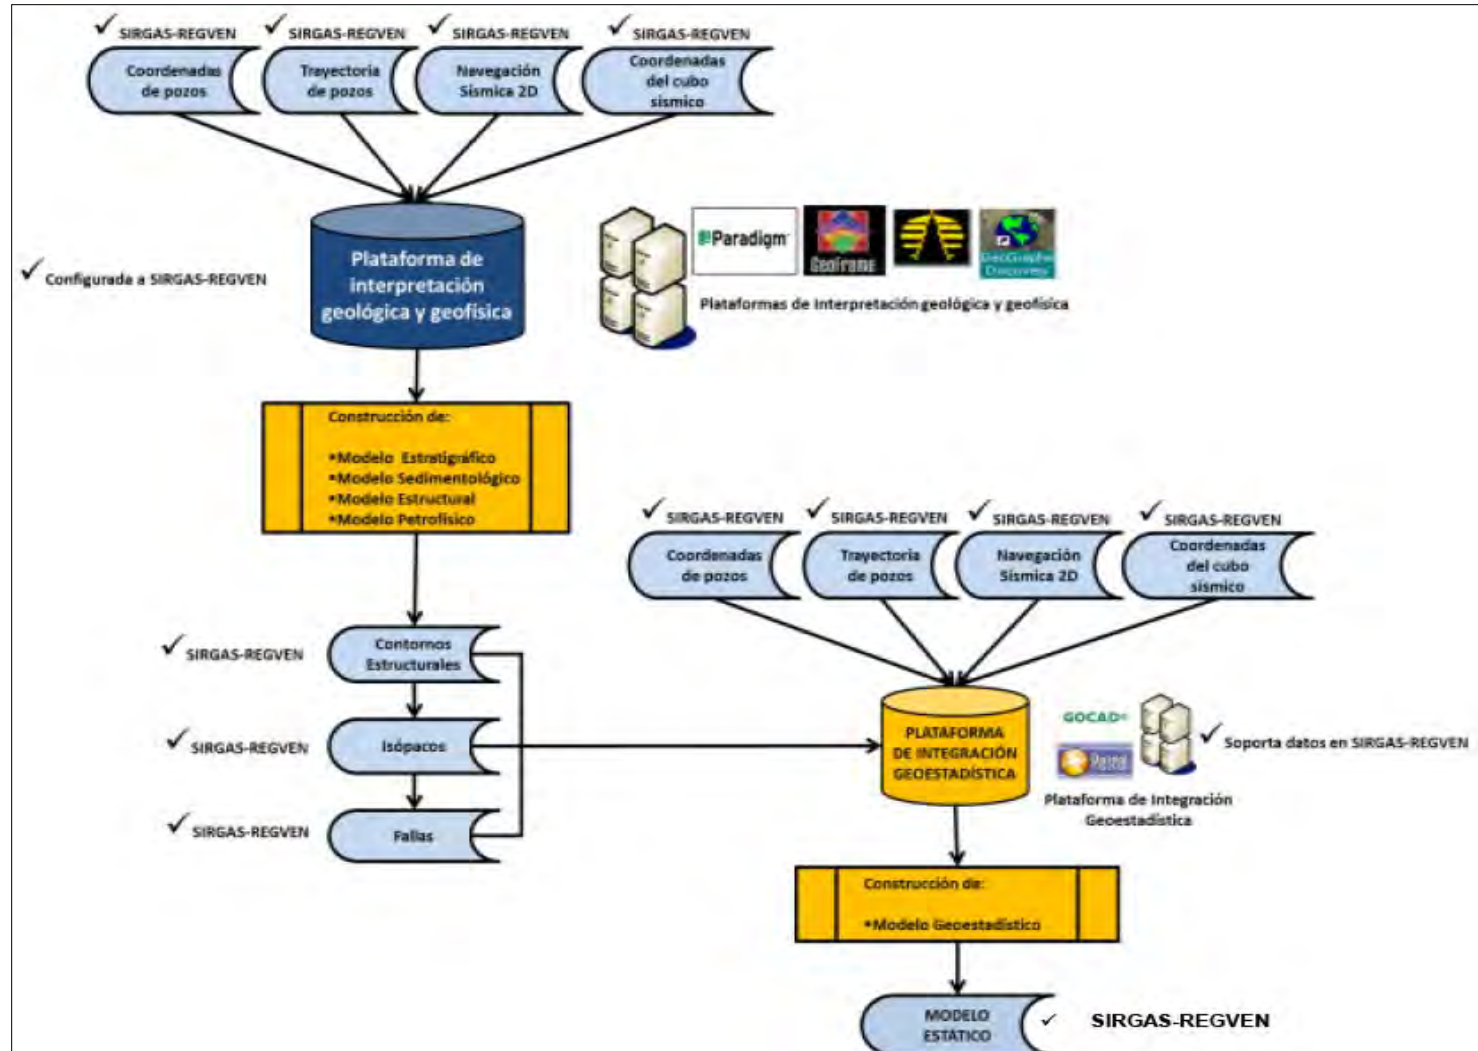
✓ SIRGAS-REGVEN ✓ SIRGAS-REGVEN ✓ SIRGAS-REGVEN ✓ SIRGAS-REGVEN

Coordenadas de pozos

Trayectoria de pozos

Navegación Sísmica 2D

Coordenadas del cubo sísmico

Plataforma de interpretación geológica y geofísica

✓ Configurada a SIRGAS-REGVEN

Paradigm

Geoframe

GeoGraphix Discovery

Plataformas de interpretación geológica y geofísica

Construcción de:

•Modelo Estratigráfico
•Modelo Sedimentológico
•Modelo Estructural
•Modelo Petrofísico

✓ SIRGAS-REGVEN ✓ SIRGAS-REGVEN ✓ SIRGAS-REGVEN ✓ SIRGAS-REGVEN

Coordenadas de pozos

Trayectoria de pozos

Navegación Sísmica 2D

Coordenadas del cubo sísmico

✓ SIRGAS-REGVEN

Contornos Estructurales

✓ SIRGAS-REGVEN

Isópacos

✓ SIRGAS-REGVEN

Fallas

PLATAFORMA DE INTEGRACIÓN GEOESTADÍSTICA

GOCAD

Petrel

✓ Soporta datos en SIRGAS-REGVEN

Plataforma de Integración Geoestadística

Construcción de:

•Modelo Geoestadístico

MODELO ESTÁTICO

✓ SIRGAS-REGVEN